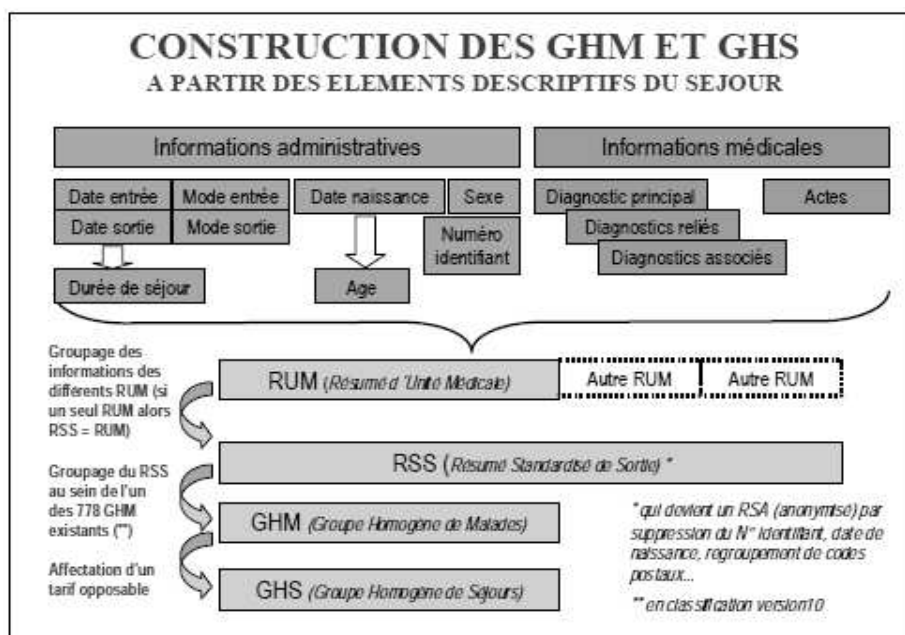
CONSTRUCTION DES GHM ET GHS
A PARTIR DES ELEMENTS DESCRIPTIFS DU SEJOUR

Informations administratives

Informations médicales

Date entrée
Mode entrée
Date sortie
Mode sortie
Date naissance
Sexe
Numéro identifiant
Durée de séjour
Age

Diagnostic principal
Actes
Diagnostics reliés
Diagnostics associés

Groupage des informations des différents RUM (si un seul RUM alors RSS = RUM)

RUM (Résumé d'Unité Médicale)
Autre RUM
Autre RUM

Groupage du RSS au sein de l'un des 778 GHM existants (**)

RSS (Résumé Standardisé de Sortie) *

GHM (Groupe Homogène de Malades)

Affectation d'un tarif opposable

GHS (Groupe Homogène de Séjours)

* qui devient un RSA (anonymisé) par suppression du N° identifiant, date de naissance, regroupement de codes postaux...

** en classification version10